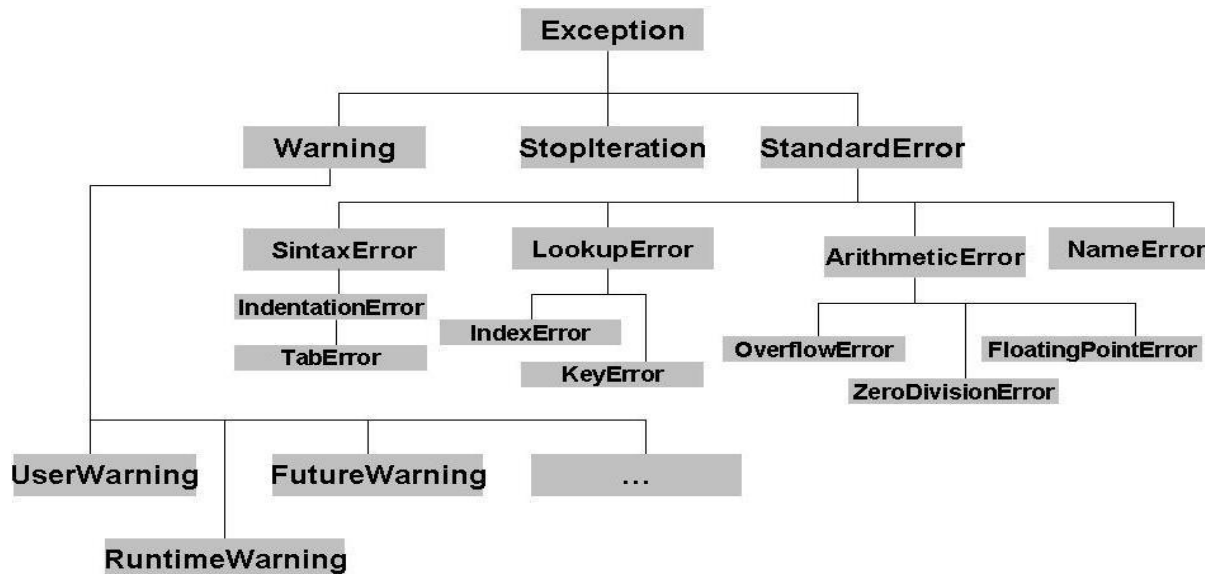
Exception

Warning

StopIteration

StandardError

SintaxError

IndentationError

TabError

LookupError

IndexError

KeyError

ArithmeticError

OverflowError

ZeroDivisionError

FloatingPointError

NameError

UserWarning

RuntimeWarning

FutureWarning

...